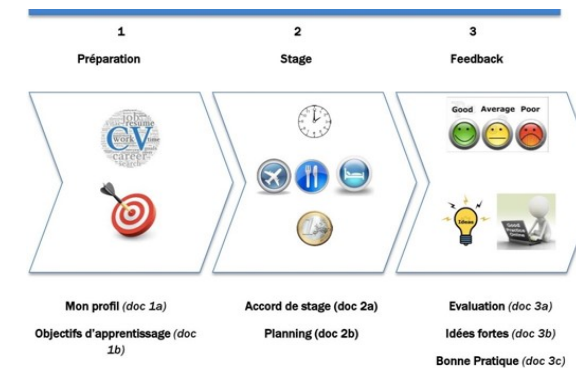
1

Préparation

2

Stage

3

Feedback

job
resume
work
CV
career

Good Average Poor

Idées

Mon profil (doc 1a)

Objectifs d'apprentissage (doc 1b)

Accord de stage (doc 2a)

Planning (doc 2b)

Evaluation (doc 3a)

Idées fortes (doc 3b)

Bonne Pratique (doc 3c)